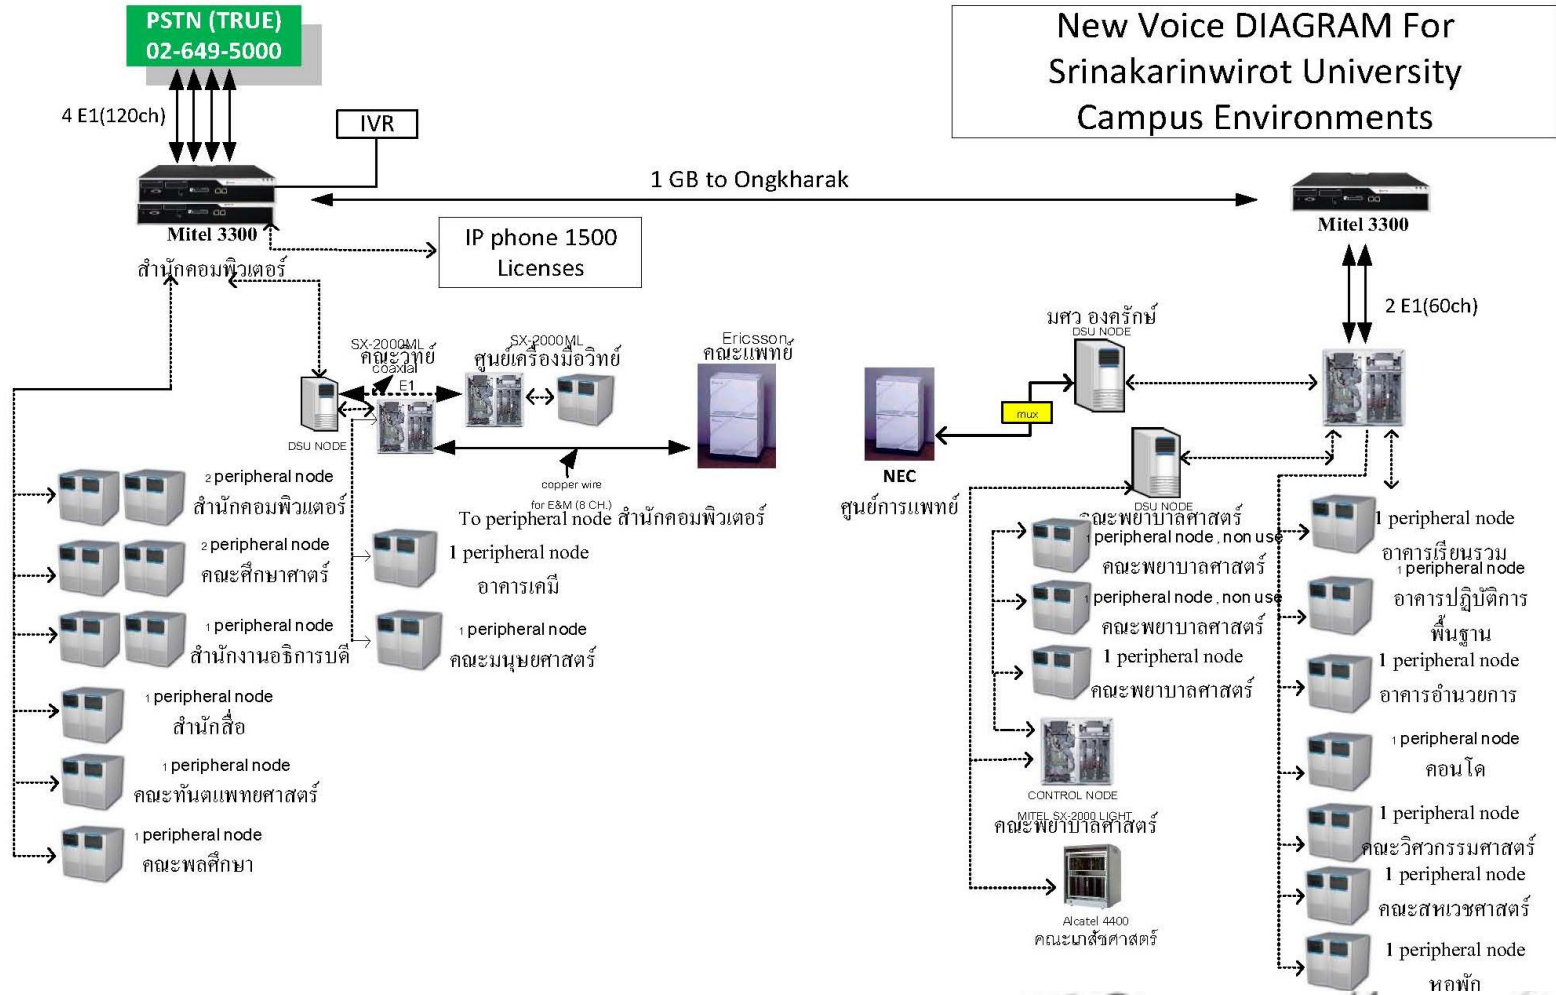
PSTN (TRUE)
02-649-5000

New Voice DIAGRAM For Srinakarinwirot University Campus Environments

4 E1(120ch)

IVR

1 GB to Ongkharak

Mitel 3300
สำนักคอมพิวเตอร์

IP phone 1500 Licenses

Mitel 3300

2 E1(60ch)

SX-2000ML
คณะวิทย์
coaxial
E1

SX-2000ML
ศูนย์เครื่องมือวิทย์

Ericsson
คณะแพทย์

DSU NODE

copper wire
for E&M (8 CH.)
To peripheral node สำนักคอมพิวเตอร์

NEC
ศูนย์การแพทย์

มศว องครักษ์
DSU NODE

mux

DSU NODE
คณะพยาบาลศาสตร์

2 peripheral node
สำนักคอมพิวเตอร์

2 peripheral node
คณะศึกษาศาสตร์

1 peripheral node
สำนักงานอธิการบดี

1 peripheral node
สำนักสื่อ

1 peripheral node
คณะทันตแพทยศาสตร์

1 peripheral node
คณะพลศึกษา

1 peripheral node
อาคารเคมี

1 peripheral node
คณะมนุษยศาสตร์

1 peripheral node , non use
คณะพยาบาลศาสตร์

1 peripheral node , non use
คณะพยาบาลศาสตร์

1 peripheral node
คณะพยาบาลศาสตร์

CONTROL NODE
MITEL SX-2000 LIGHT
คณะพยาบาลศาสตร์

Alcatel 4400
คณะเภสัชศาสตร์

1 peripheral node
อาคารเรียนรวม

1 peripheral node
อาคารปฏิบัติการพื้นฐาน

1 peripheral node
อาคารอำนวยการ

1 peripheral node
คอนโด

1 peripheral node
คณะวิศวกรรมศาสตร์

1 peripheral node
คณะสหเวชศาสตร์

1 peripheral node
หอพัก